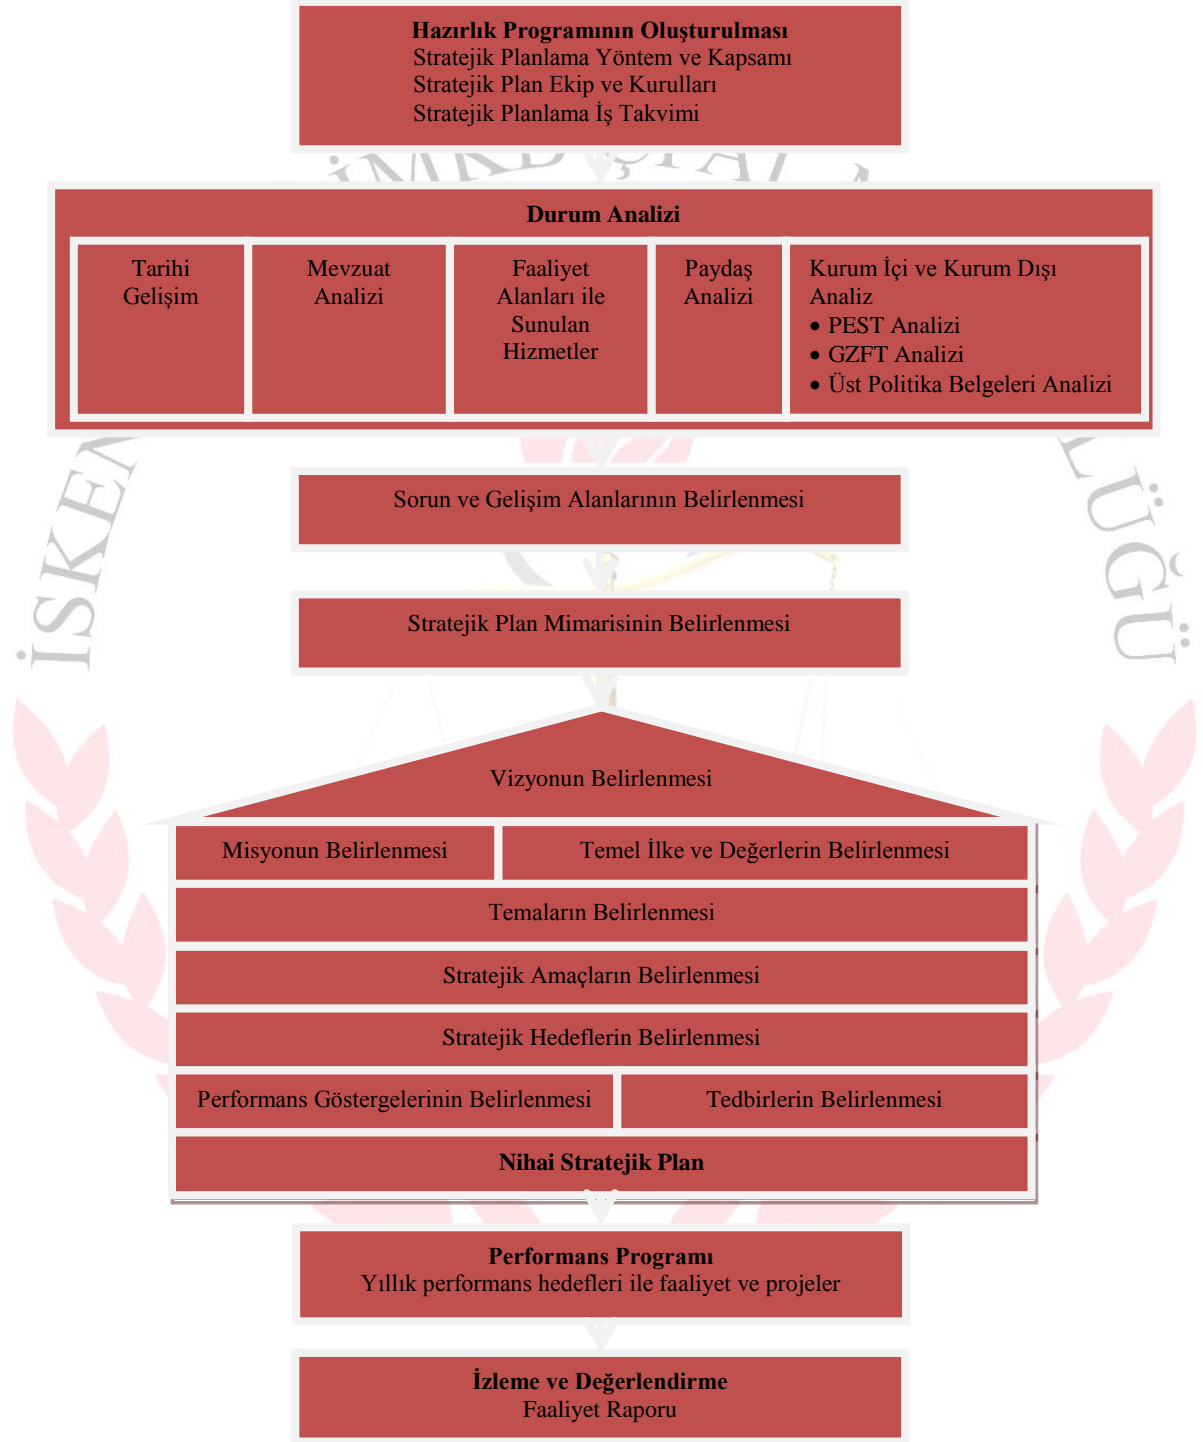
**Hazırlık Programının Oluşturulması**
Stratejik Planlama Yöntem ve Kapsamı
Stratejik Plan Ekip ve Kurulları
Stratejik Planlama İş Takvimi

**Durum Analizi**

Tarihi Gelişim

Mevzuat Analizi

Faaliyet Alanları ile Sunulan Hizmetler

Paydaş Analizi

Kurum İçi ve Kurum Dışı Analiz
• PEST Analizi
• GZFT Analizi
• Üst Politika Belgeleri Analizi

Sorun ve Gelişim Alanlarının Belirlenmesi

Stratejik Plan Mimarisinin Belirlenmesi

Vizyonun Belirlenmesi

Misyonun Belirlenmesi

Temel İlke ve Değerlerin Belirlenmesi

Temaların Belirlenmesi

Stratejik Amaçların Belirlenmesi

Stratejik Hedeflerin Belirlenmesi

Performans Göstergelerinin Belirlenmesi

Tedbirlerin Belirlenmesi

**Nihai Stratejik Plan**

**Performans Programı**
Yıllık performans hedefleri ile faaliyet ve projeler

**İzleme ve Değerlendirme**
Faaliyet Raporu